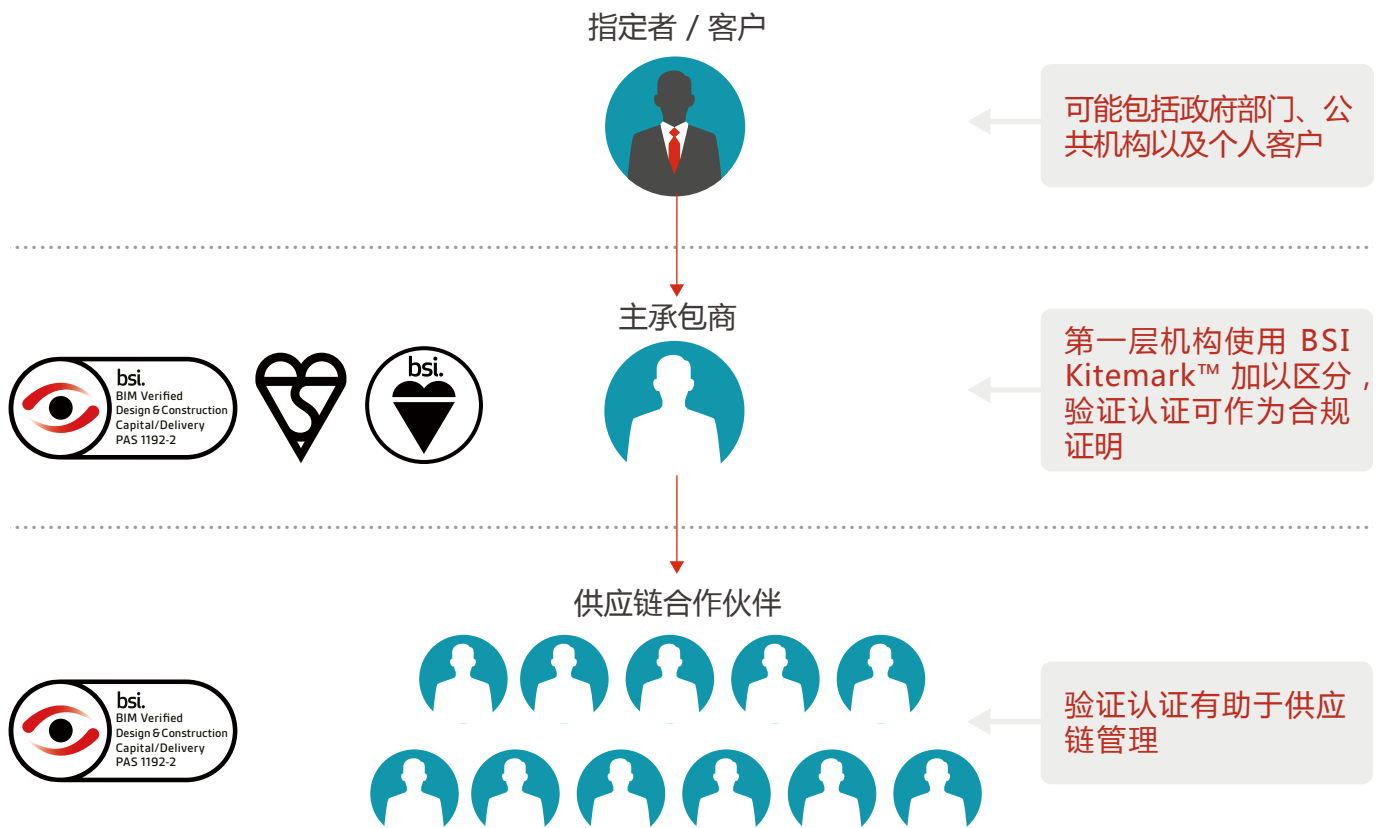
指定者 / 客户

可能包括政府部门、公共机构以及个人客户

主承包商

bsi.
BIM Verified
Design & Construction
Capital/Delivery
PAS 1192-2

bsi.

第一层机构使用 BSI Kitemark™ 加以区分，验证认证可作为合规证明

供应链合作伙伴

bsi.
BIM Verified
Design & Construction
Capital/Delivery
PAS 1192-2

验证认证有助于供应链管理